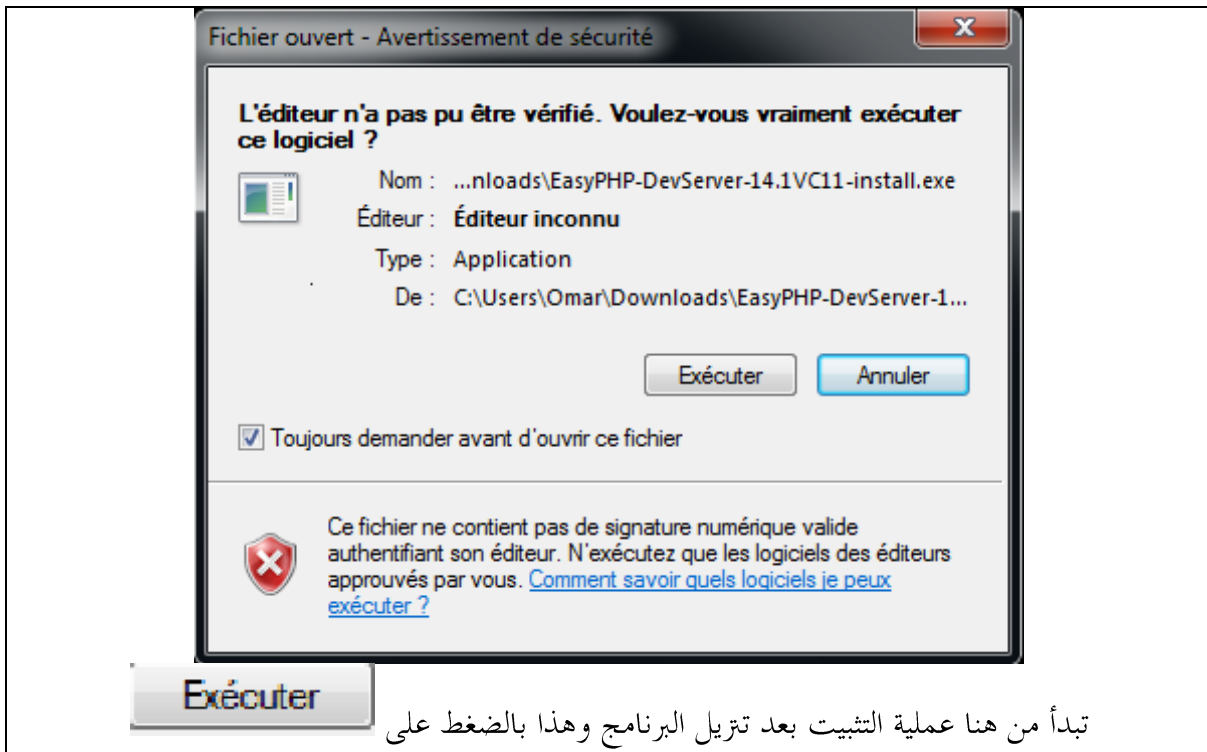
Fichier ouvert - Avertissement de sécurité

L'éditeur n'a pas pu être vérifié. Voulez-vous vraiment exécuter ce logiciel ?

Nom : ...nloads\EasyPHP-DevServer-14.1VC11-install.exe
Éditeur : Éditeur inconnu
Type : Application
De : C:\Users\Omar\Downloads\EasyPHP-DevServer-1...

Exécuter
Annuler

Toujours demander avant d'ouvrir ce fichier

Ce fichier ne contient pas de signature numérique valide authentifiant son éditeur. N'exécutez que les logiciels des éditeurs approuvés par vous. Comment savoir quels logiciels je peux exécuter ?

تبدأ من هنا عملية التثبيت بعد تنزيل البرنامج وهذا بالضغط على Exécuter